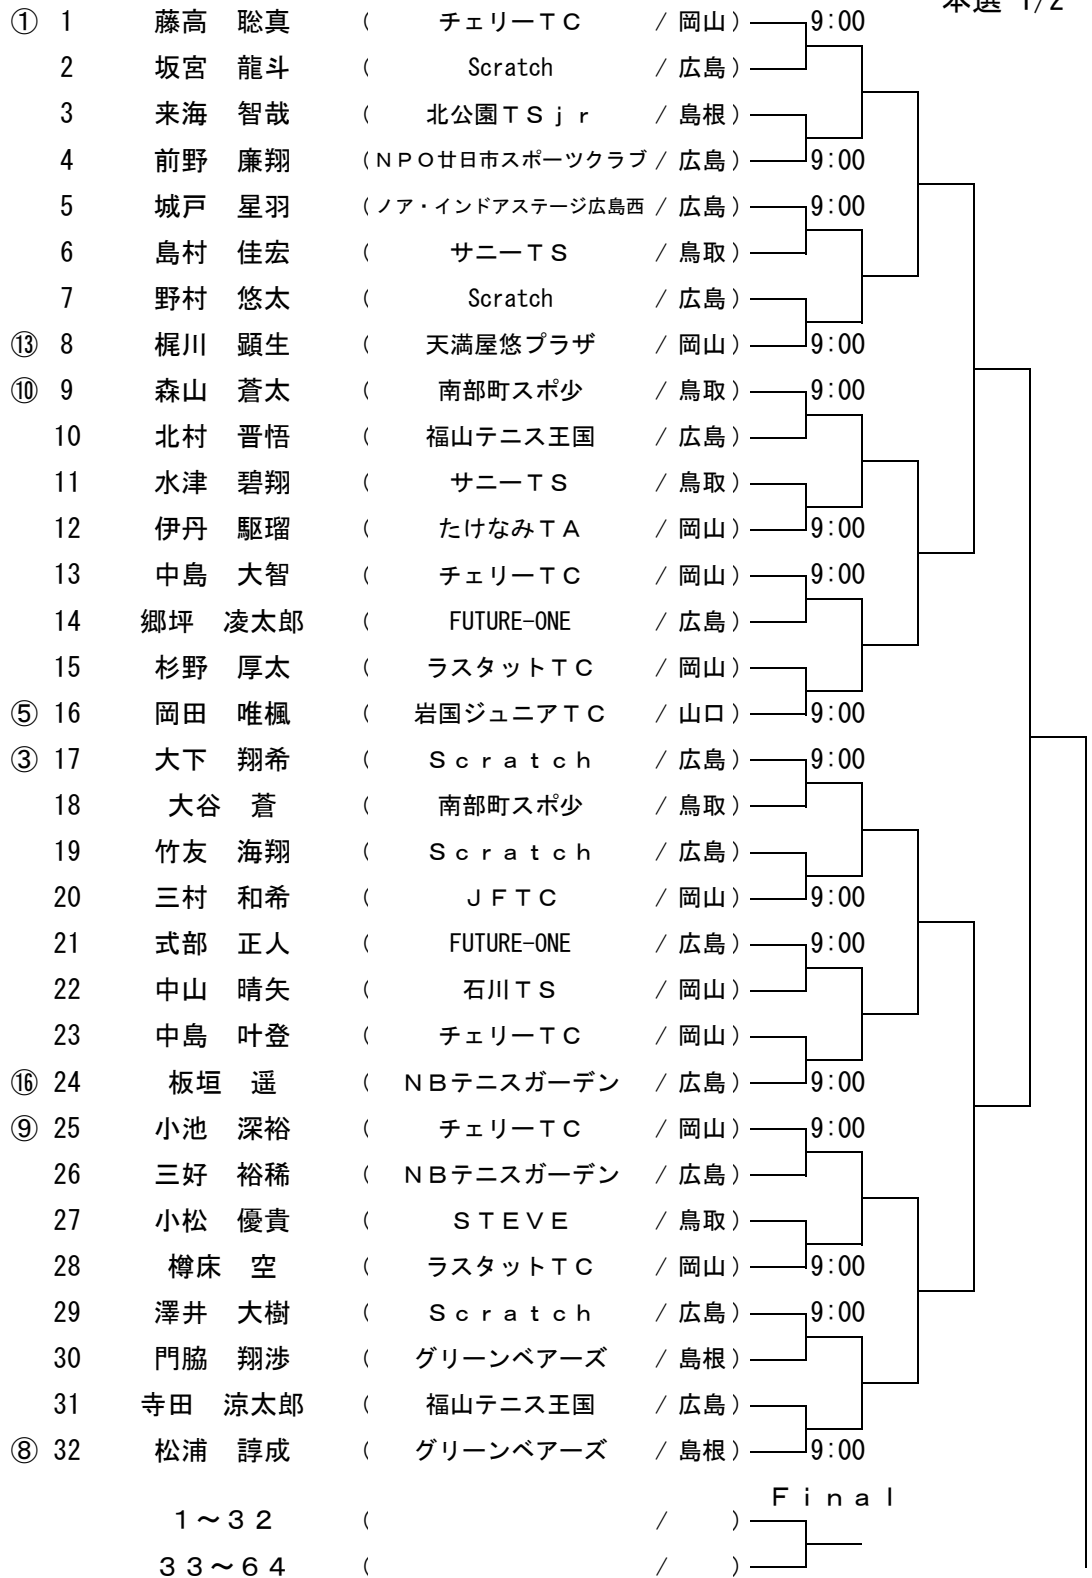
本選 1/2

① 1 藤高 聡真 （ チェリーTC ／岡山） 9:00
2 坂宮 龍斗 （ Scratch ／広島）
3 来海 智哉 （ 北公園TSｊｒ ／島根）
4 前野 廉翔 （NPO廿日市スポーツクラブ／広島） 9:00
5 城戸 星羽 （ノア・インドアステージ広島西／広島） 9:00
6 島村 佳宏 （ サニーTS ／鳥取）
7 野村 悠太 （ Scratch ／広島）
⑬ 8 梶川 顕生 （ 天満屋悠プラザ ／岡山） 9:00
⑩ 9 森山 蒼太 （ 南部町スポ少 ／鳥取） 9:00
10 北村 晋悟 （ 福山テニス王国 ／広島）
11 水津 碧翔 （ サニーTS ／鳥取）
12 伊丹 駆瑠 （ たけなみTA ／岡山） 9:00
13 中島 大智 （ チェリーTC ／岡山） 9:00
14 郷坪 凌太郎 （ FUTURE-ONE ／広島）
15 杉野 厚太 （ ラスタットTC ／岡山）
⑤ 16 岡田 唯楓 （ 岩国ジュニアTC ／山口） 9:00
③ 17 大下 翔希 （ Scratch ／広島） 9:00
18 大谷 蒼 （ 南部町スポ少 ／鳥取）
19 竹友 海翔 （ Scratch ／広島）
20 三村 和希 （ JFTC ／岡山） 9:00
21 式部 正人 （ FUTURE-ONE ／広島） 9:00
22 中山 晴矢 （ 石川TS ／岡山）
23 中島 叶登 （ チェリーTC ／岡山）
⑯ 24 板垣 遥 （ NBテニスガーデン ／広島） 9:00
⑨ 25 小池 深裕 （ チェリーTC ／岡山） 9:00
26 三好 裕稀 （ NBテニスガーデン ／広島）
27 小松 優貴 （ STEVE ／鳥取）
28 樽床 空 （ ラスタットTC ／岡山） 9:00
29 澤井 大樹 （ Scratch ／広島） 9:00
30 門脇 翔渉 （ グリーンベアーズ ／島根）
31 寺田 涼太郎 （ 福山テニス王国 ／広島）
⑧ 32 松浦 諄成 （ グリーンベアーズ ／島根） 9:00

Final
1～32 （ ／ ）
33～64 （ ／ ）